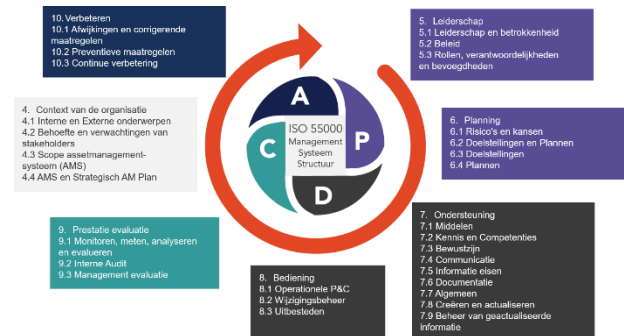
10. Verbeteren
10.1 Afwijkingen en corrigerende maatregelen
10.2 Preventieve maatregelen
10.3 Continue verbetering

5. Leiderschap
5.1 Leiderschap en betrokkenheid
5.2 Beleid
5.3 Rollen, verantwoordelijkheden en bevoegdheden

4. Context van de organisatie
4.1 Interne en Externe onderwerpen
4.2 Behoefte en verwachtingen van stakeholders
4.3 Scope assetmanagement-systeem (AMS)
4.4 AMS en Strategisch AM Plan

A
P
C
D
ISO 55000
Management
Systeem
Structuur

6. Planning
6.1 Risico's en kansen
6.2 Doelstellingen en Plannen
6.3 Doelstellingen
6.4 Plannen

9. Prestatie evaluatie
9.1 Monitoren, meten, analyseren en evalueren
9.2 Interne Audit
9.3 Management evaluatie

7. Ondersteuning
7.1 Middelen
7.2 Kennis en Competenties
7.3 Bewustzijn
7.4 Communicatie
7.5 Informatie eisen
7.6 Documentatie
7.7 Algemeen
7.8 Creëren en actualiseren
7.9 Beheer van geactualiseerde informatie

8. Bediening
8.1 Operationele P&C
8.2 Wijzigingsbeheer
8.3 Uitbesteden